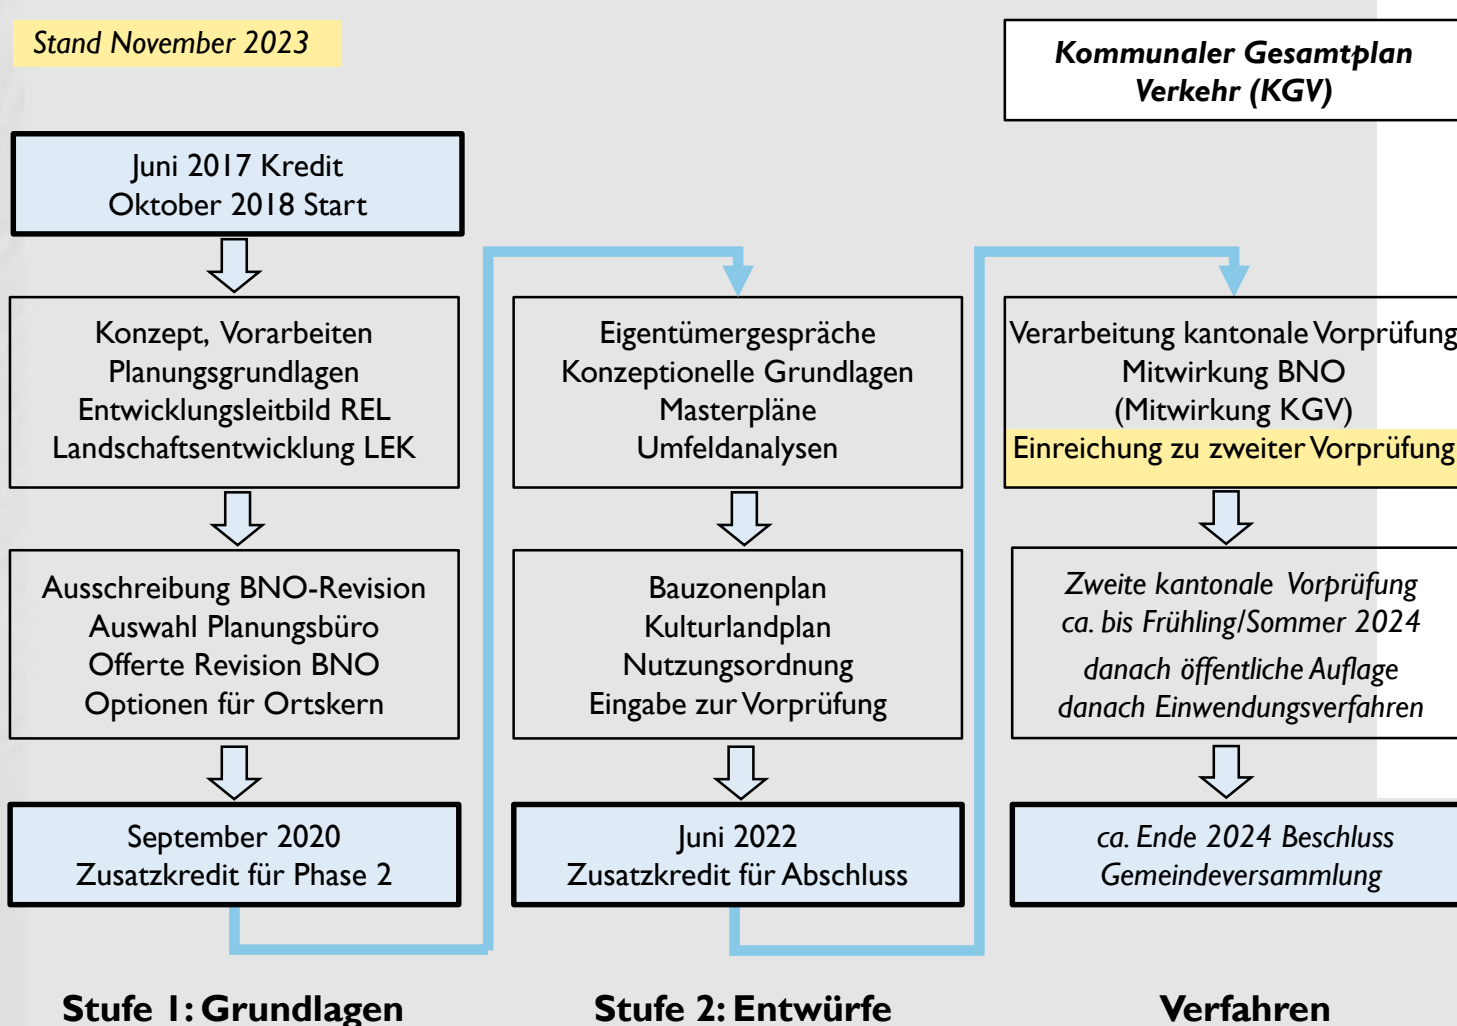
Stand November 2023

Kommunaler Gesamtplan Verkehr (KGV)

Juni 2017 Kredit
Oktober 2018 Start

Konzept, Vorarbeiten
Planungsgrundlagen
Entwicklungsleitbild REL
Landschaftsentwicklung LEK

Ausschreibung BNO-Revision
Auswahl Planungsbüro
Offerte Revision BNO
Optionen für Ortskern

September 2020
Zusatzkredit für Phase 2

Eigentümergespräche
Konzeptionelle Grundlagen
Masterpläne
Umfeldanalysen

Bauzonenplan
Kulturlandplan
Nutzungsordnung
Eingabe zur Vorprüfung

Juni 2022
Zusatzkredit für Abschluss

Verarbeitung kantonale Vorprüfung
Mitwirkung BNO
(Mitwirkung KGV)
Einreichung zu zweiter Vorprüfung

Zweite kantonale Vorprüfung
ca. bis Frühling/Sommer 2024
danach öffentliche Auflage
danach Einwendungsverfahren

ca. Ende 2024 Beschluss
Gemeindeversammlung

Stufe 1: Grundlagen

Stufe 2: Entwürfe

Verfahren